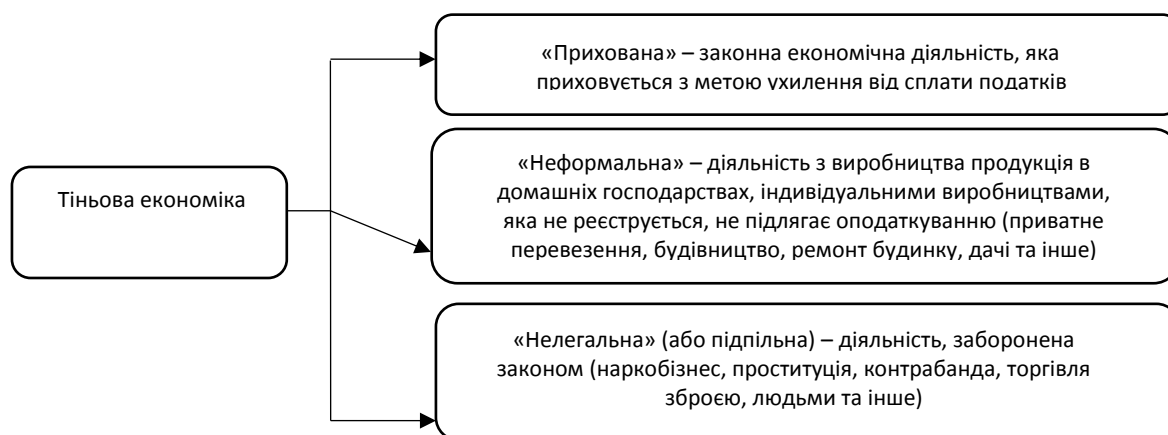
Тіньова економіка

«Прихована» – законна економічна діяльність, яка приховується з метою ухилення від сплати податків

«Неформальна» – діяльність з виробництва продукція в домашніх господарствах, індивідуальними виробництвами, яка не реєструється, не підлягає оподаткуванню (приватне перевезення, будівництво, ремонт будинку, дачі та інше)

«Нелегальна» (або підпільна) – діяльність, заборонена законом (наркобізнес, проституція, контрабанда, торгівля зброєю, людьми та інше)